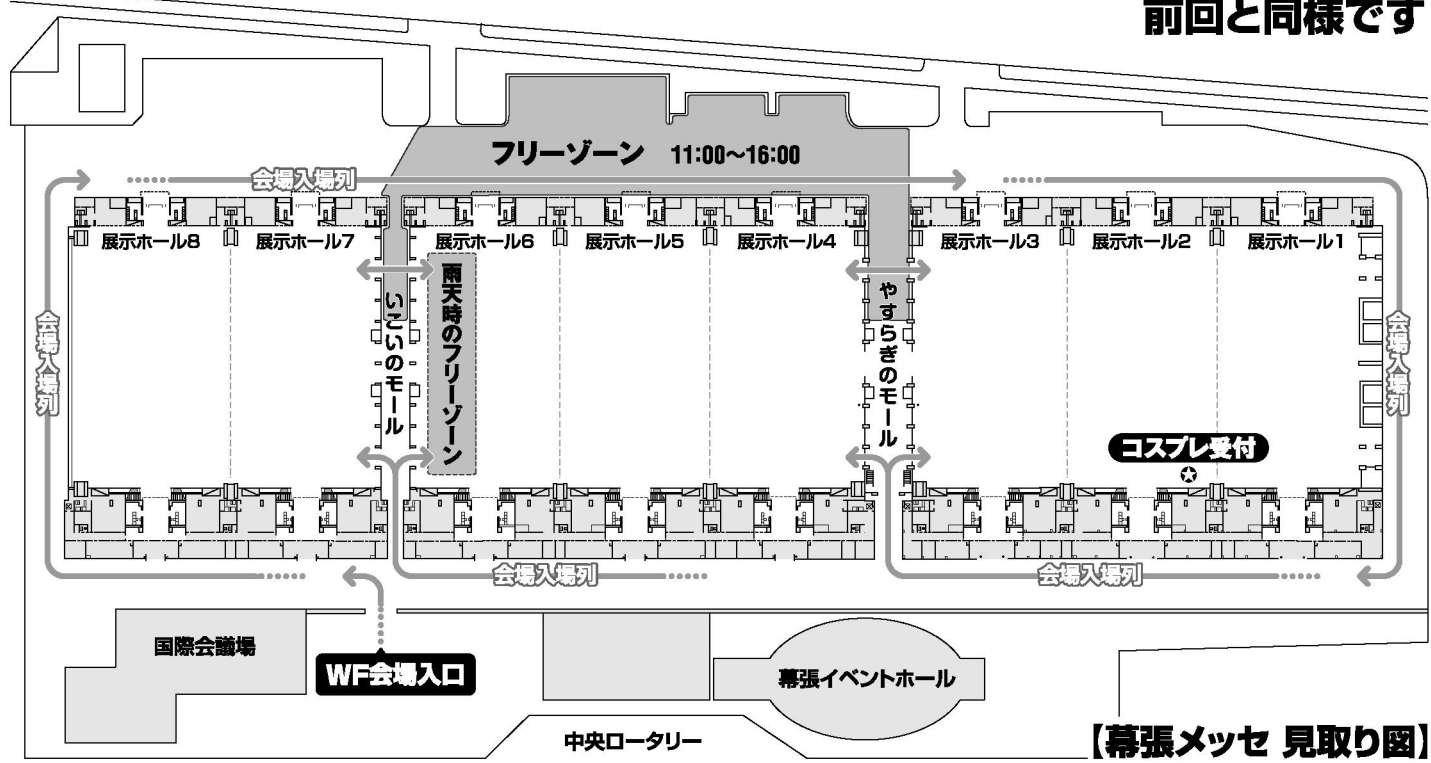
前回と同様です

フリーゾーン 11:00~16:00

会場入場列

展示ホール8 展示ホール7 展示ホール6 展示ホール5 展示ホール4 展示ホール3 展示ホール2 展示ホール1

会場入場列

いこいのモール

雨天時のフリーゾーン

やすらぎのモール

会場入場列

コスプレ受付

会場入場列

会場入場列

国際会議場

WF会場入口

幕張イベントホール

中央ロータリー

【幕張メッセ 見取り図】